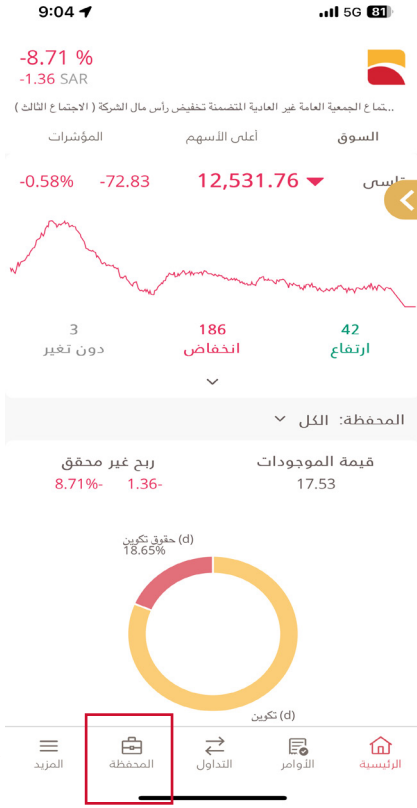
9:04

5G 81

-8.71 %

-1.36 SAR

..تماع الجمعية العامة غير العادية المتضمنة تخفيض رأس مال الشركة ( الاجتماع الثالث )

السوق أعلى الأسهم المؤشرات

-0.58% -72.83 12,531.76 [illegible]اسي

42 ارتفاع

186 انخفاض

3 دون تغير

المحفظة: الكل

قيمة الموجودات 17.53

ربح غير محقق -1.36 -8.71%

(d) حقوق تكوين 18.65%

(d) تكوين

الرئيسية الأوامر التداول المحفظة المزيد